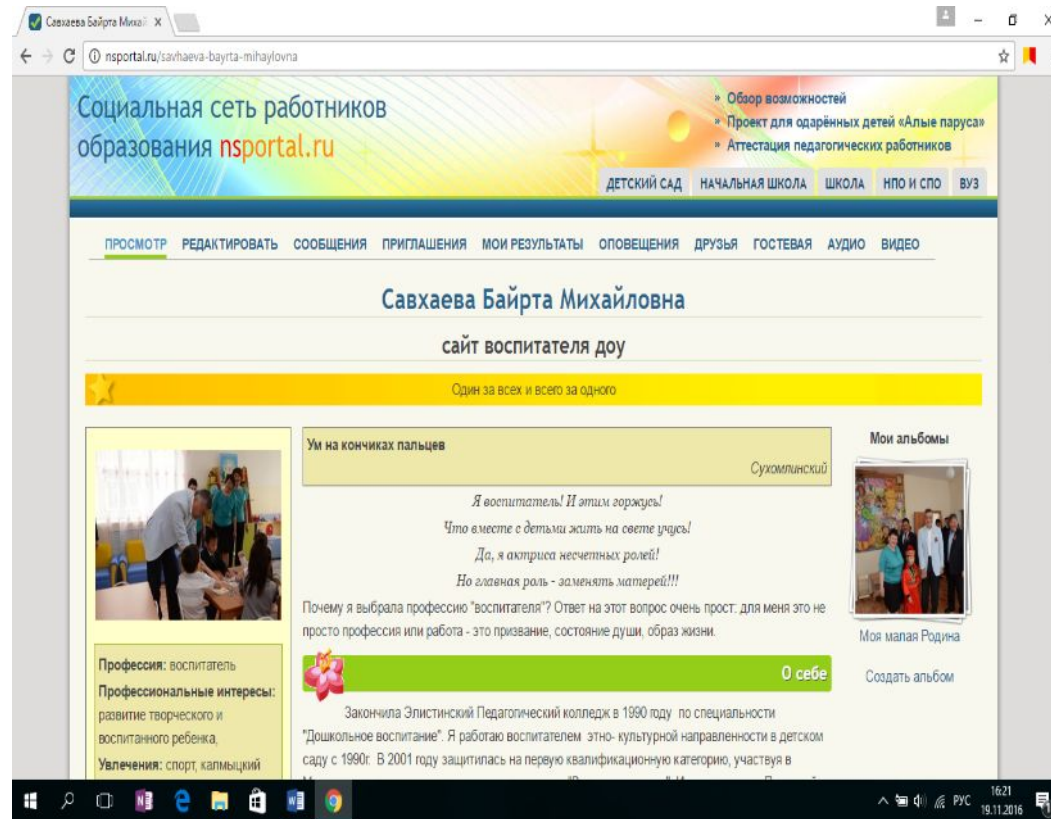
Савхаева Байрта Михай ×

nsportal.ru/savhaeva-bayrta-mihaylovna

Социальная сеть работников образования nsportal.ru

» Обзор возможностей
» Проект для одарённых детей «Алые паруса»
» Аттестация педагогических работников

ДЕТСКИЙ САД НАЧАЛЬНАЯ ШКОЛА ШКОЛА НПО И СПО ВУЗ

ПРОСМОТР РЕДАКТИРОВАТЬ СООБЩЕНИЯ ПРИГЛАШЕНИЯ МОИ РЕЗУЛЬТАТЫ ОПОВЕЩЕНИЯ ДРУЗЬЯ ГОСТЕВАЯ АУДИО ВИДЕО

Савхаева Байрта Михайловна

сайт воспитателя доу

Один за всех и всего за одного

Ум на кончиках пальцев

Сухомлинский

Я воспитатель! И этим горжусь!
Что вместе с детьми жить на свете учусь!
Да, я актриса несчетных ролей!
Но главная роль - заменять матерей!!!

Почему я выбрала профессию "воспитателя"? Ответ на этот вопрос очень прост: для меня это не просто профессия или работа - это призвание, состояние души, образ жизни.

О себе

Закончила Элистинский Педагогический колледж в 1990 году по специальности "Дошкольное воспитание". Я работаю воспитателем этно- культурной направленности в детском саду с 1990г. В 2001 году защитилась на первую квалификационную категорию, участвуя в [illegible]

Мои альбомы

Моя малая Родина

Создать альбом

Профессия: воспитатель
Профессиональные интересы: развитие творческого и воспитанного ребенка,
Увлечения: спорт, калмыцкий

РУС 16:21 19.11.2016